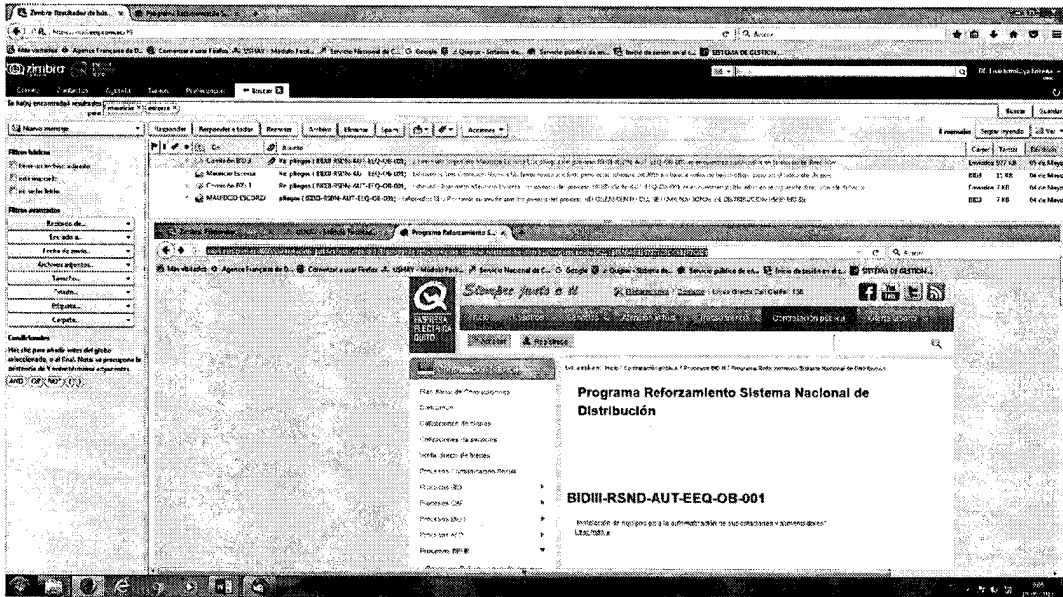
Zimbra: Resultados de bús... Programa Reforzamiento S...

Más visitados Agence Française de D... Comenzar a usar Firefox USFQ Servicio Nacional de C... Google Quipux - Sistema de... Servicio público de em... Inicio de sesión en el c... SISTEMA DE GESTION...

zimbra

Correo Contactos Agenda Tareas Preferencias Buscar

Se ha(n) encontrado resultados para: ineperos entrega

Nuevo mensaje

Responder Responder a todos Reenviar Archivo Eliminar Spam Acciones

Filtros básicos

Tiene un archivo adjunto

Está marcado

No se ha leído

Filtros avanzados

Recibido de...

Enviado a...

Fecha de envío...

Archivos adjuntos...

Tamaño...

Estado...

Etiqueta...

Carpeta...

Condicionales

Haz clic para añadir antes del globo seleccionado, o al final. Nota: se precisa la distancia de Y entre términos adyacentes.

AND OR NOT ( )

Correo de BID 3 Re: pliegos ( BIDIII-RSND-AUT-EEQ-OB-001)

Mauricio Ezcorza Re: pliegos ( BIDIII-RSND-AUT-EEQ-OB-001)

Correo de BID 1 Re: pliegos ( BIDIII-RSND-AUT-EEQ-OB-001)

MAURICIO ESCORZA pliegos ( BIDIII-RSND-AUT-EEQ-OB-001)

Programa Reforzamiento S...

Siempre junto a ti

EMPRESA ELÉCTRICA QUITO

Inicio Contratación pública

Buscar Registrase

Información Pública

Plan Anual de Contrataciones

Catálogo de bienes

Cotizaciones de servicios

Procesos BID

Procesos CAF

Procesos BEI

Procesos BIRF

Programa Reforzamiento Sistema Nacional de Distribución

BIDIII-RSND-AUT-EEQ-OB-001

Instalación de equipos para la automatización de subestaciones y alimentadores

Descargar